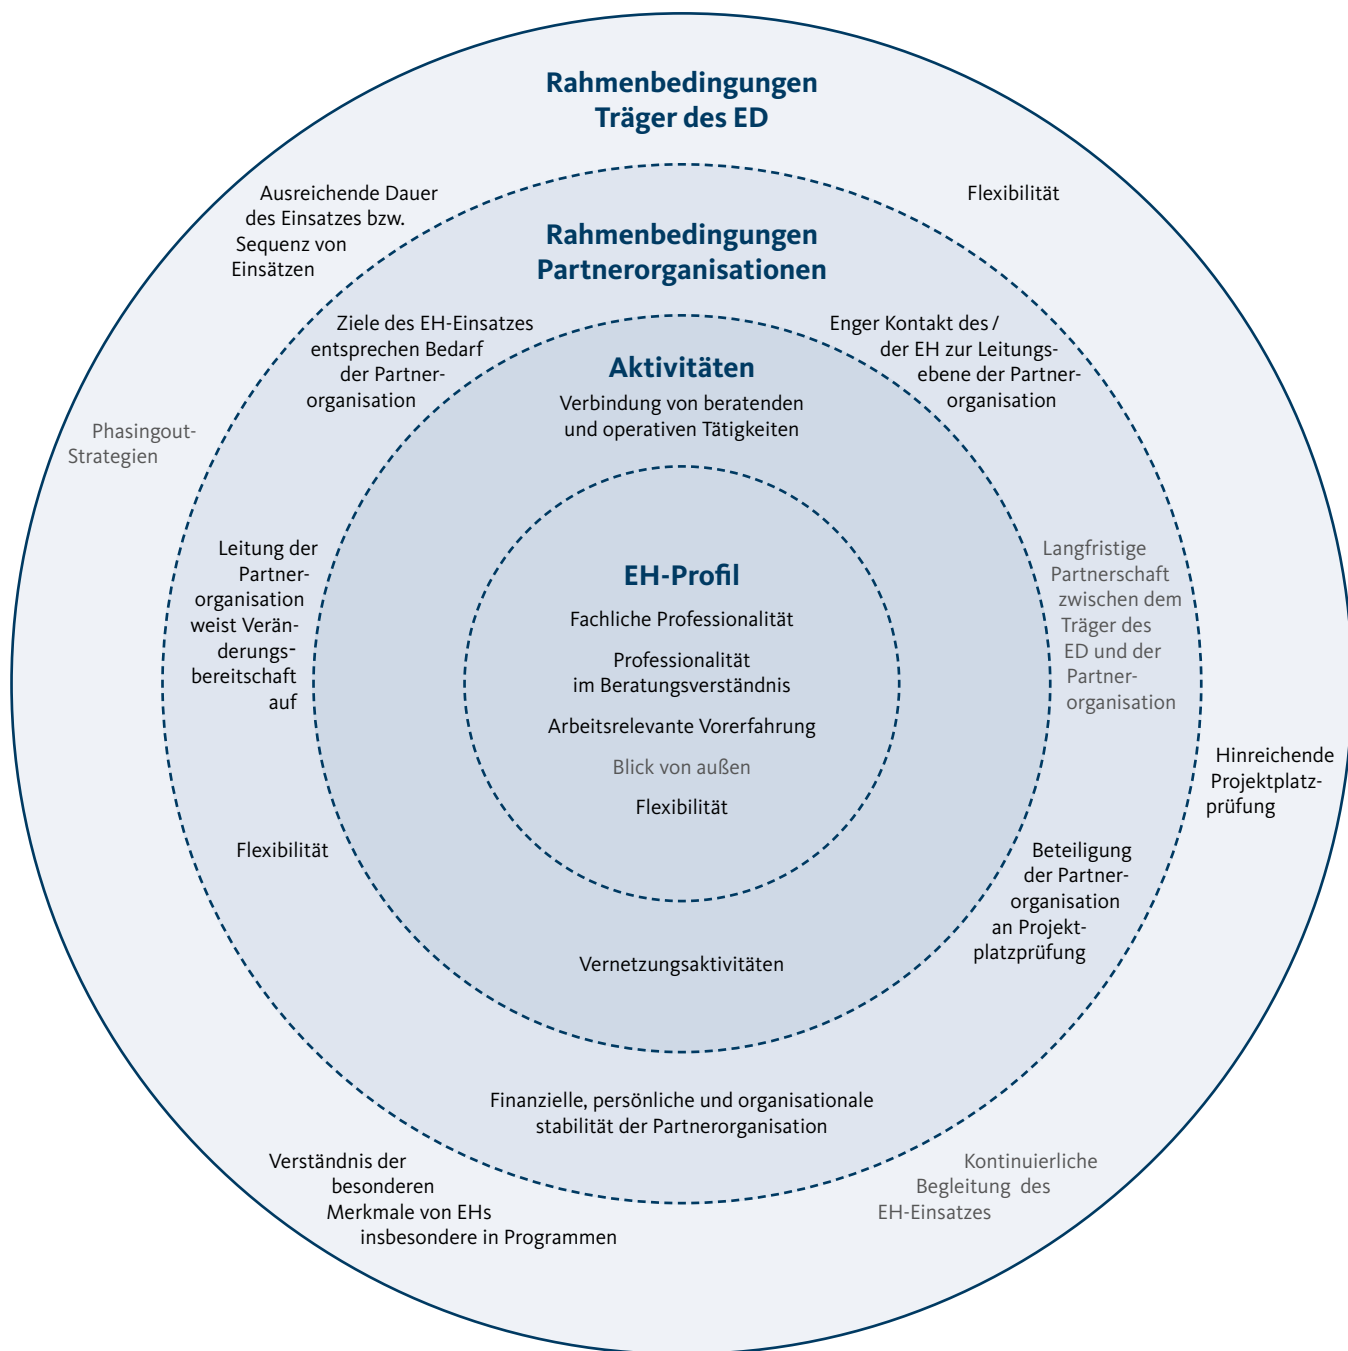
Rahmenbedingungen
Träger des ED

Ausreichende Dauer des Einsatzes bzw. Sequenz von Einsätzen

Flexibilität

Rahmenbedingungen
Partnerorganisationen

Ziele des EH-Einsatzes entsprechen Bedarf der Partnerorganisation

Enger Kontakt des / der EH zur Leitungsebene der Partnerorganisation

Aktivitäten

Verbindung von beratenden und operativen Tätigkeiten

Phasingout-Strategien

Leitung der Partnerorganisation weist Veränderungsbereitschaft auf

EH-Profil

Fachliche Professionalität

Professionalität im Beratungsverständnis

Arbeitsrelevante Vorerfahrung

Blick von außen

Flexibilität

Langfristige Partnerschaft zwischen dem Träger des ED und der Partnerorganisation

Hinreichende Projektplatzprüfung

Flexibilität

Beteiligung der Partnerorganisation an Projektplatzprüfung

Vernetzungsaktivitäten

Finanzielle, persönliche und organisationale stabilität der Partnerorganisation

Verständnis der besonderen Merkmale von EHs insbesondere in Programmen

Kontinuierliche Begleitung des EH-Einsatzes